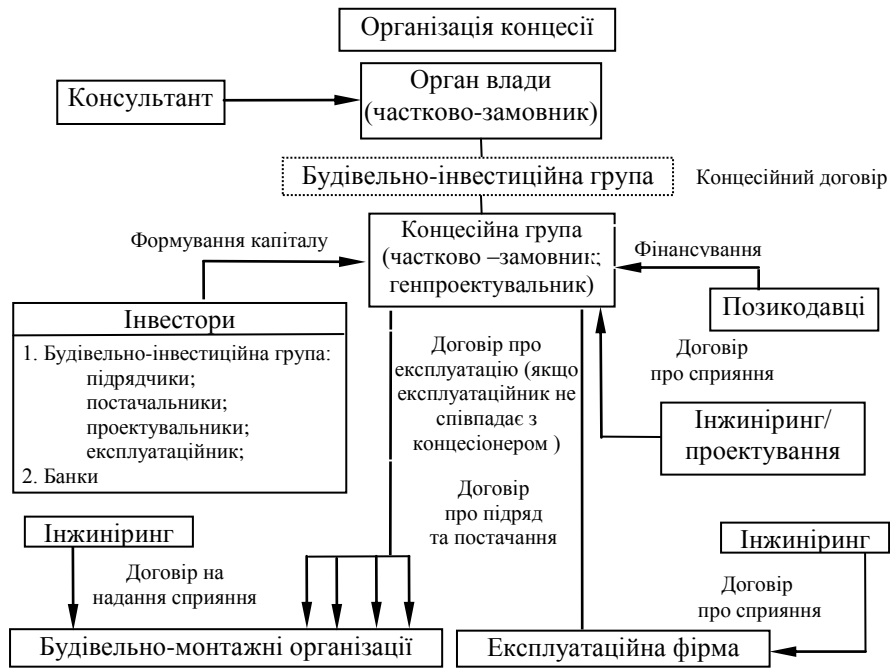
Організація концесії

Консультант

Орган влади (частково-замовник)

Будівельно-інвестиційна група

Концесійний договір

Формування капіталу

Концесійна група (частково –замовни;; генпроектувальник)

Фінансування

Позикодавці

Інвестори

1. Будівельно-інвестиційна група: підрядчики; постачальники; проектувальники; експлуатаційник;
2. Банки

Договір про експлуатацію (якщо експлуатаційник не співпадає з концесіонером )

Договір про сприяння

Інжиніринг/ проектування

Договір про підряд та постачання

Інжиніринг

Договір на надання сприяння

Інжиніринг

Договір про сприяння

Будівельно-монтажні організації

Експлуатаційна фірма